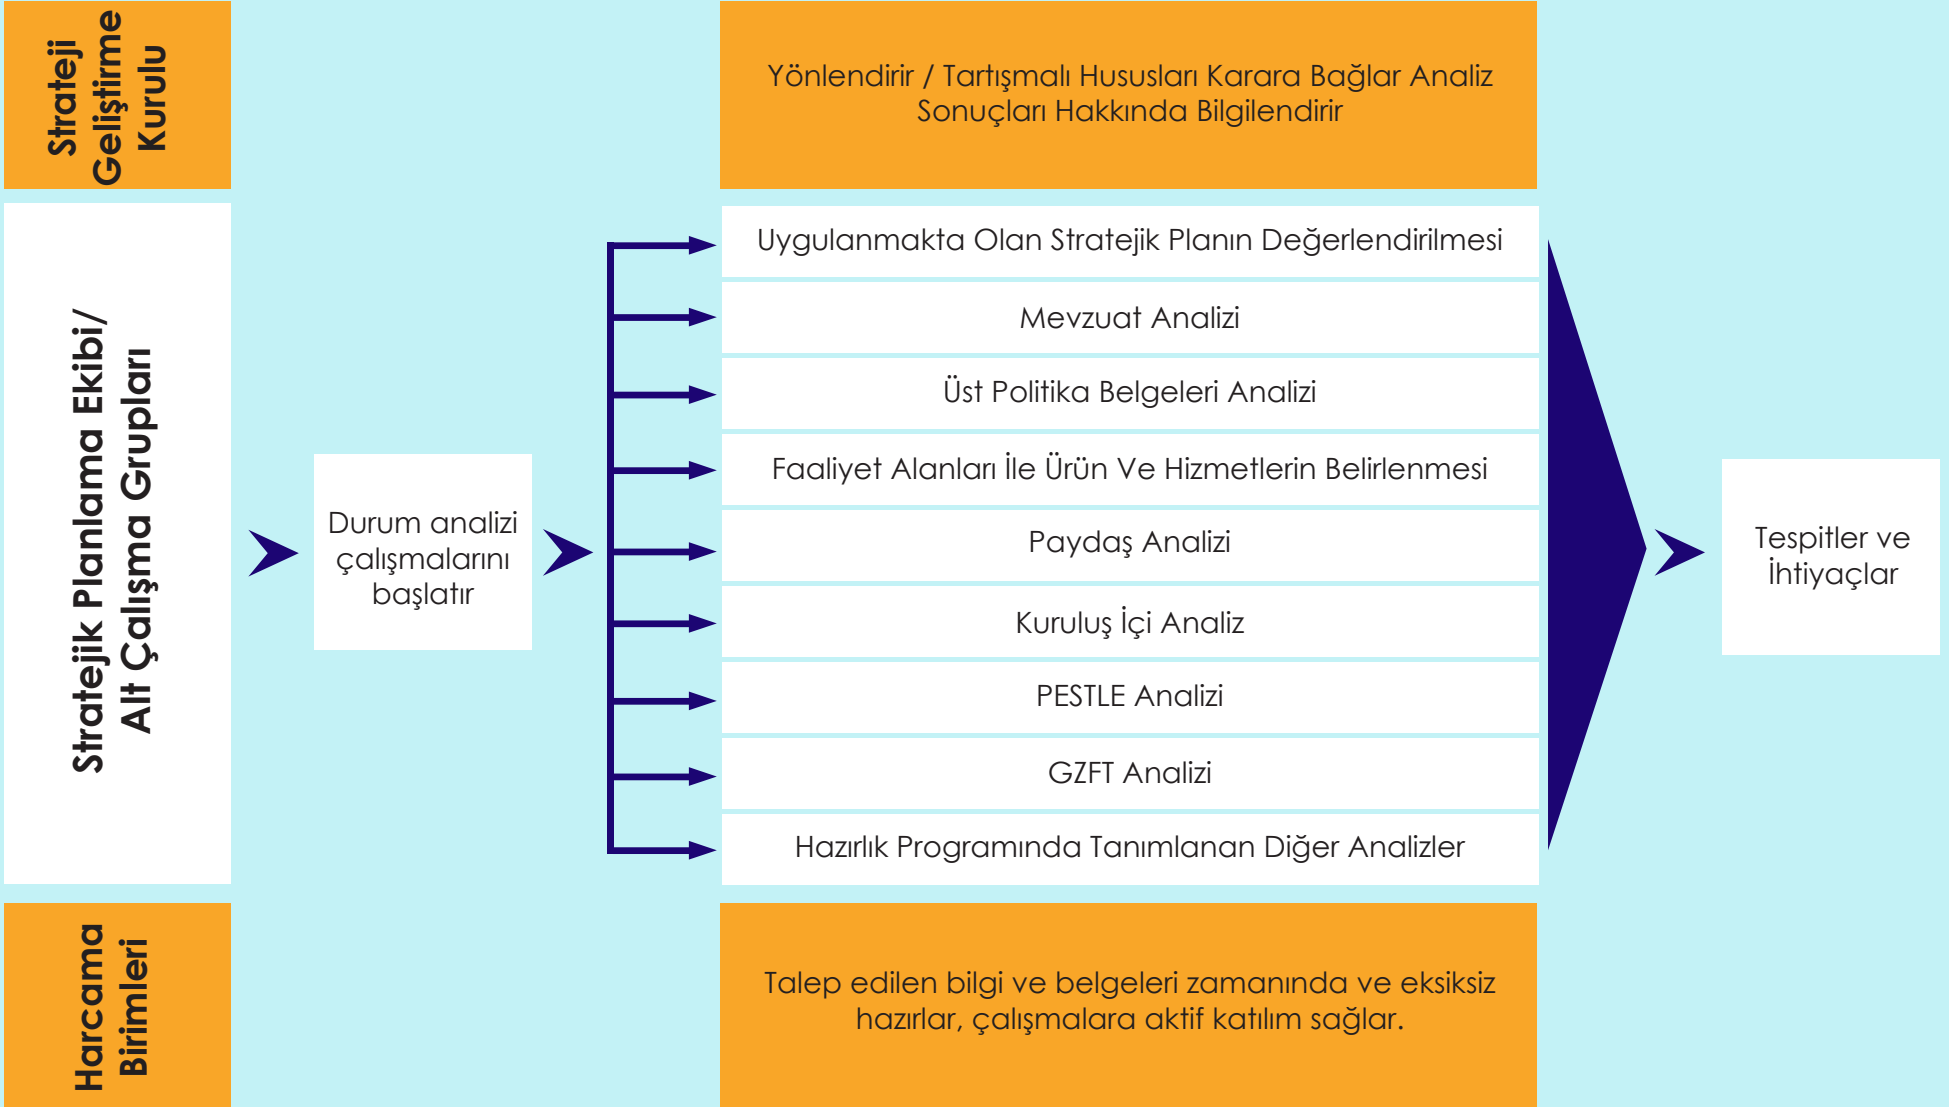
Strateji Geliştirme Kurulu

Yönlendirir / Tartışmalı Hususları Karara Bağlar Analiz Sonuçları Hakkında Bilgilendirir

Stratejik Planlama Ekibi/ Alt Çalışma Grupları

Durum analizi çalışmalarını başlatır

Uygulanmakta Olan Stratejik Planın Değerlendirilmesi

Mevzuat Analizi

Üst Politika Belgeleri Analizi

Faaliyet Alanları İle Ürün Ve Hizmetlerin Belirlenmesi

Paydaş Analizi

Kuruluş İçi Analiz

PESTLE Analizi

GZFT Analizi

Hazırlık Programında Tanımlanan Diğer Analizler

Tespitler ve İhtiyaçlar

Harcama Birimleri

Talep edilen bilgi ve belgeleri zamanında ve eksiksiz hazırlar, çalışmalara aktif katılım sağlar.